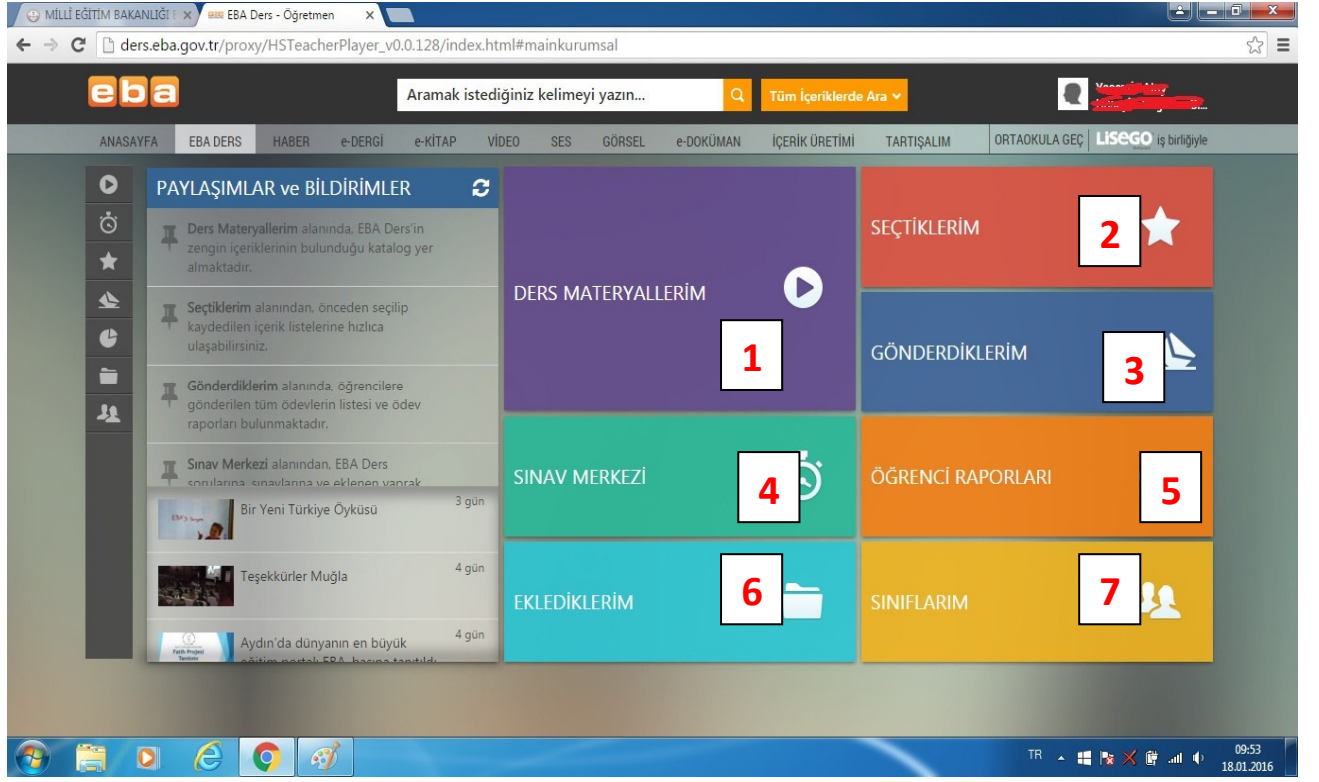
MİLLİ EĞİTİM BAKANLIĞI | EBA Ders - Öğretmen

ders.eba.gov.tr/proxy/HSTeacherPlayer_v0.0.128/index.html#mainkurumsal

eba

Aramak istediğiniz kelimeyi yazın...

Tüm İçeriklerde Ara

ANASAYFA EBA DERS HABER e-DERGİ e-KİTAP VİDEO SES GÖRSEL e-DOKÜMAN İÇERİK ÜRETİMİ TARTIŞALIM ORTAOKULA GEÇ LİSEGO iş birliğiyle

PAYLAŞIMLAR ve BİLDİRİMLER

Ders Materyallerim alanında, EBA Ders'in zengin içeriklerinin bulunduğu katalog yer almaktadır.

Seçtiklerim alanından, önceden seçilip kaydedilen içerik listelerine hızlıca ulaşabilirsiniz.

Gönderdiklerim alanında, öğrencilere gönderilen tüm ödevlerin listesi ve ödev raporları bulunmaktadır.

Sınav Merkezi alanından, EBA Ders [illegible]

Bir Yeni Türkiye Öyküsü 3 gün

Teşekkürler Muğla 4 gün

Aydın'da dünyanın en büyük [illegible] 4 gün

DERS MATERYALLERİM

1

SEÇTİKLERİM

2

GÖNDERDİKLERİM

3

SINAV MERKEZİ

4

ÖĞRENCİ RAPORLARI

5

EKLEDİKLERİM

6

SINIFLARIM

7

TR 09:53 18.01.2016